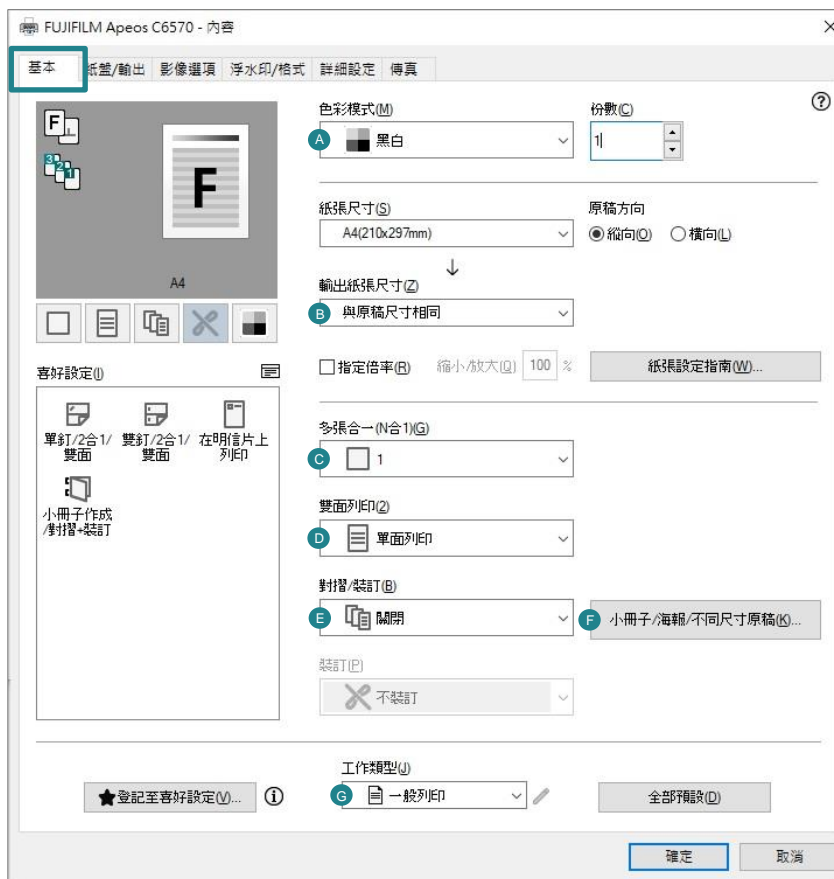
FUJIFILM Apeos C6570 - 內容

×

基本 紙盤/輸出 影像選項 浮水印/格式 詳細設定 傳真

F

F

A4

喜好設定(I)

單釘/2合1/雙面 雙釘/2合1/雙面 在明信片上列印

小冊子作成/對摺+裝訂

色彩模式(M)

A 黑白

份數(C)

1

紙張尺寸(S)

A4(210x297mm)

原稿方向

◉縱向(O) ○橫向(L)

↓

輸出紙張尺寸(Z)

B 與原稿尺寸相同

☐指定倍率(R) 縮小/放大(Q) 100 %

紙張設定指南(W)...

多張合一(N合1)(G)

C 1

雙面列印(2)

D 單面列印

對摺/裝訂(B)

E 關閉

F 小冊子/海報/不同尺寸原稿(K)...

裝訂(P)

不裝訂

★登記至喜好設定(V)...

工作類型(J)

G 一般列印

全部預設(D)

確定 取消